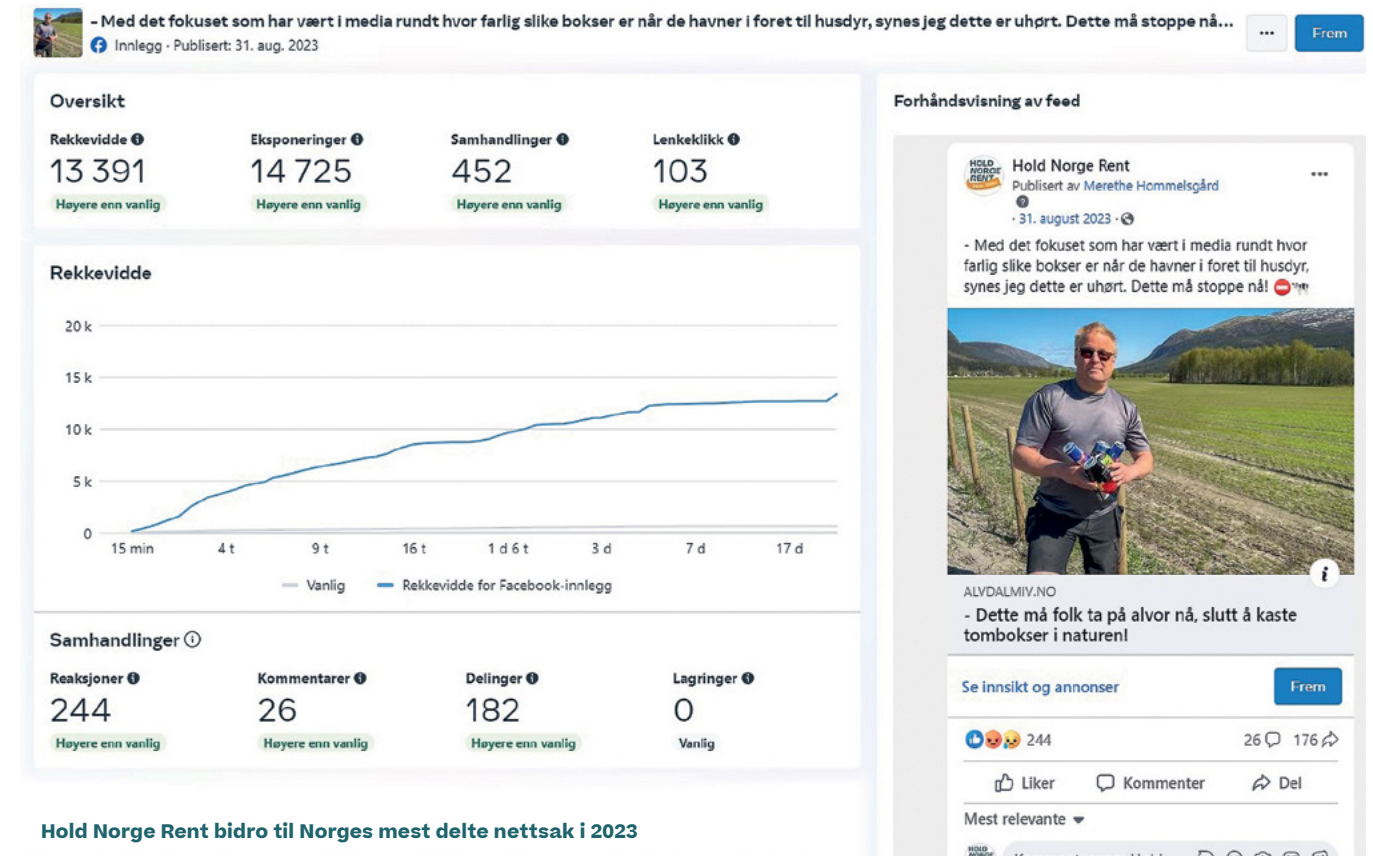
- Med det fokuset som har vært i media rundt hvor farlig slike bokser er når de havner i foret til husdyr, synes jeg dette er uhørt. Dette må stoppe nå...
Innlegg · Publisert: 31. aug. 2023
...
Frem

Oversikt

Rekkevidde
13 391
Høyere enn vanlig

Eksponeringer
14 725
Høyere enn vanlig

Samhandlinger
452
Høyere enn vanlig

Lenkeklikk
103
Høyere enn vanlig

Rekkevidde

20 k
15 k
10 k
5 k
0
15 min
4 t
9 t
16 t
1 d 6 t
3 d
7 d
17 d

Vanlig
Rekkevidde for Facebook-innlegg

Samhandlinger

Reaksjoner
244
Høyere enn vanlig

Kommentarer
26
Høyere enn vanlig

Delinger
182
Høyere enn vanlig

Lagringer
0
Vanlig

Hold Norge Rent bidro til Norges mest delte nettsak i 2023

Forhåndsvisning av feed

HOLD NORGE RENT
Hold Norge Rent
Publisert av Merethe Hommelsgård
· 31. august 2023 ·
- Med det fokuset som har vært i media rundt hvor farlig slike bokser er når de havner i foret til husdyr, synes jeg dette er uhørt. Dette må stoppe nå!
ALVDALMIV.NO
- Dette må folk ta på alvor nå, slutt å kaste tombokser i naturen!
Se innsikt og annonser
Frem
244
26
176
Liker
Kommenter
Del
Mest relevante
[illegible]